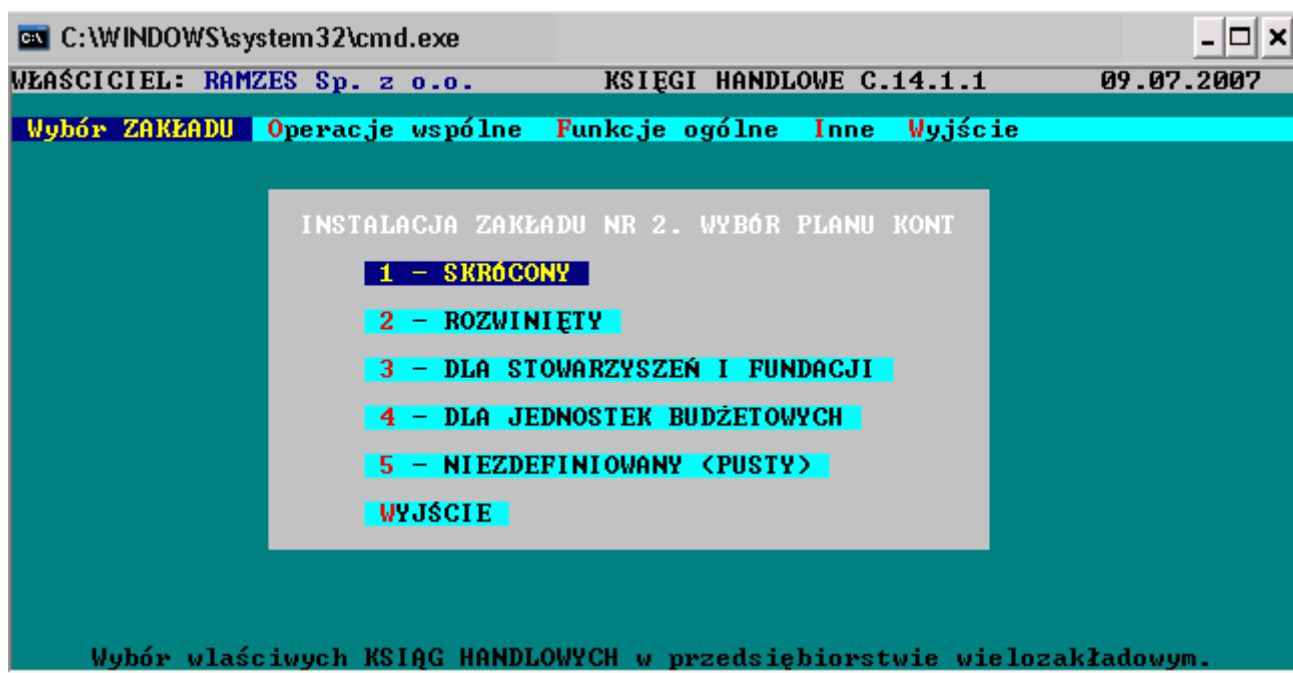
C:\WINDOWS\system32\cmd.exe

WŁAŚCICIEL: RAMZES Sp. z o.o.    KSIĘGI HANDLOWE C.14.1.1    09.07.2007

Wybór ZAKŁADU  Operacje wspólne  Funkcje ogólne  Inne  Wyjście

INSTALACJA ZAKŁADU NR 2. WYBÓR PLANU KONT

1 – SKRÓCONY

2 – ROZWINIĘTY

3 – DLA STOWARZYSZEŃ I FUNDACJI

4 – DLA JEDNOSTEK BUDŻETOWYCH

5 – NIEZDEFINIOWANY (PUSTY)

WYJŚCIE

Wybór właściwych KSIĄG HANDLOWYCH w przedsiębiorstwie wielozakładowym.